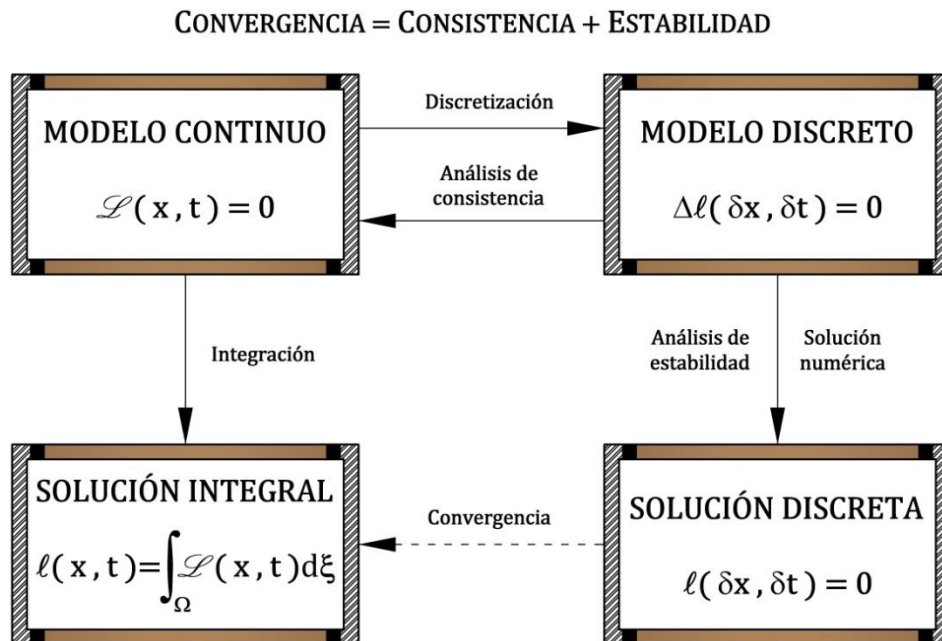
CONVERGENCIA = CONSISTENCIA + ESTABILIDAD

MODELO CONTINUO

$\mathscr{L}(x, t) = 0$

Discretización

Análisis de consistencia

MODELO DISCRETO

$\Delta\ell(\delta x, \delta t) = 0$

Integración

Análisis de estabilidad

Solución numérica

SOLUCIÓN INTEGRAL

$\ell(x, t) = \int_{\Omega} \mathscr{L}(x, t) d\xi$

Convergencia

SOLUCIÓN DISCRETA

$\ell(\delta x, \delta t) = 0$